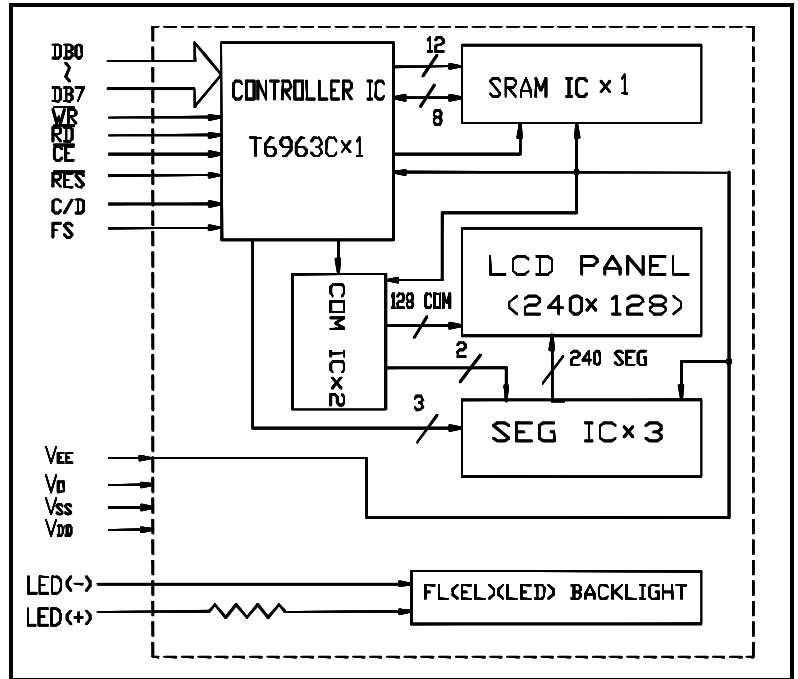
DB0
~
DB7
$\overline{WR}$
$\overline{RD}$
$\overline{CE}$
RES
C/D
FS

CONTROLLER IC
T6963C×1

12
8

SRAM IC × 1

LCD PANEL
(240× 128)

COM IC×2

128 COM

2

240 SEG

3

SEG IC× 3

$V_{EE}$
$V_{O}$
$V_{SS}$
$V_{DD}$

LED(−)
LED(+)

FL(EL)(LED) BACKLIGHT